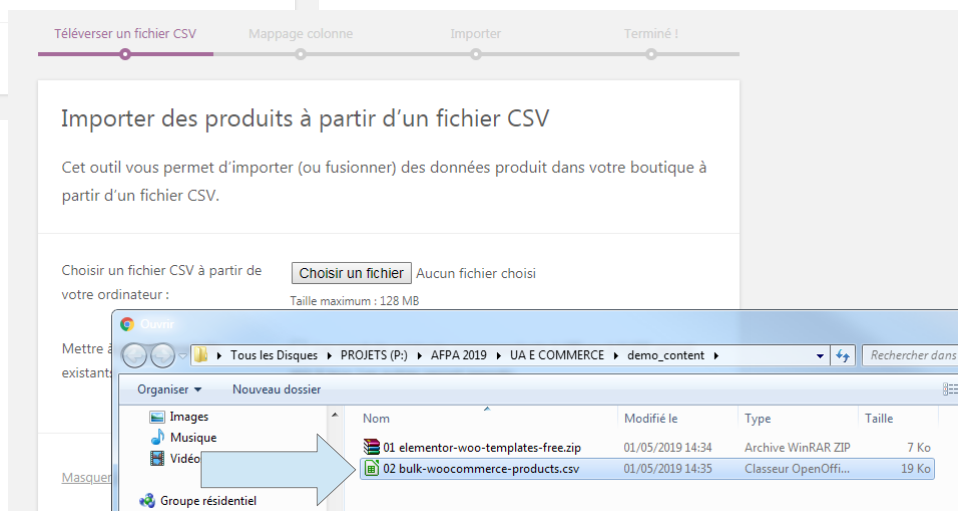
Téléverser un fichier CSV
Mappage colonne
Importer
Terminé !

Importer des produits à partir d'un fichier CSV

Cet outil vous permet d'importer (ou fusionner) des données produit dans votre boutique à partir d'un fichier CSV.

Choisir un fichier CSV à partir de votre ordinateur :

Choisir un fichier Aucun fichier choisi

Taille maximum : 128 MB

Mettre à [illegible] existants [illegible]

Masquer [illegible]

Ouvrir

Tous les Disques ▸ PROJETS (P:) ▸ AFPA 2019 ▸ UA E COMMERCE ▸ demo_content ▸

Rechercher dans

Organiser ▾ Nouveau dossier

Images
Musique
Vidéos
Groupe résidentiel

| Nom | Modifié le | Type | Taille |
|---|---|---|---|
| 01 elementor-woo-templates-free.zip | 01/05/2019 14:34 | Archive WinRAR ZIP | 7 Ko |
| 02 bulk-woocommerce-products.csv | 01/05/2019 14:35 | Classeur OpenOffi... | 19 Ko |